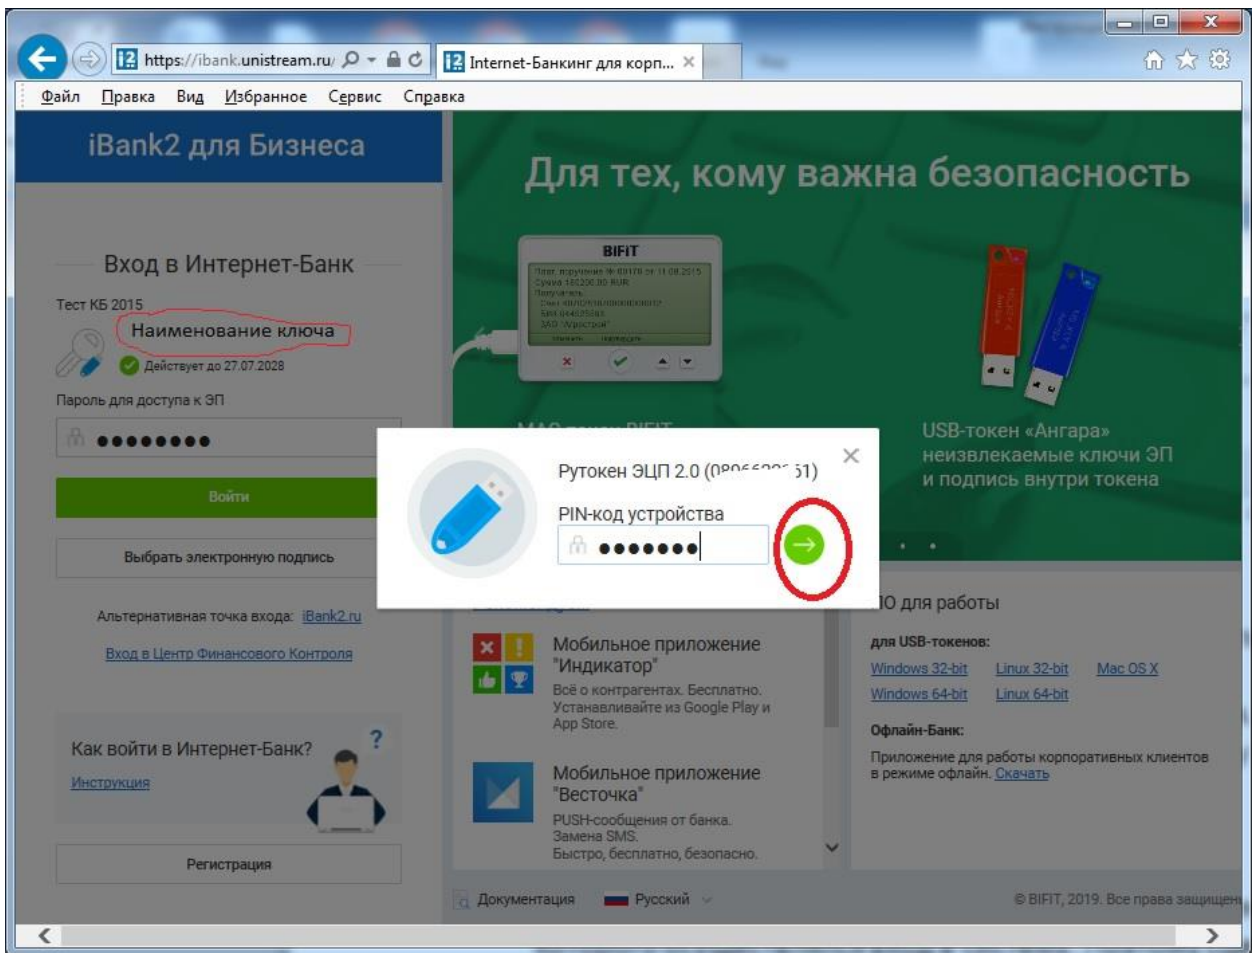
https://ibank.unistream.ru/
Internet-Банкинг для корп... ×

Файл Правка Вид Избранное Сервис Справка

iBank2 для Бизнеса

Вход в Интернет-Банк

Тест КБ 2015
Наименование ключа
Действует до 27.07.2028

Пароль для доступа к ЭП
●●●●●●●●●

Войти

Выбрать электронную подпись

Альтернативная точка входа: iBank2.ru

Вход в Центр Финансового Контроля

Как войти в Интернет-Банк?
Инструкция

Регистрация

Для тех, кому важна безопасность

BIFIT

MAC-токен BIFIT

USB-токен «Ангара» неизвлекаемые ключи ЭП и подпись внутри токена

Рутокен ЭЦП 2.0 (08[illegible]51)
PIN-код устройства
●●●●●●●

Мобильное приложение "Индикатор"
Всё о контрагентах. Бесплатно. Устанавливайте из Google Play и App Store.

Мобильное приложение "Весточка"
PUSH-сообщения от банка. Замена SMS. Быстро, бесплатно, безопасно.

ПО для работы
для USB-токенов:
Windows 32-bit Linux 32-bit Mac OS X
Windows 64-bit Linux 64-bit

Офлайн-Банк:
Приложение для работы корпоративных клиентов в режиме офлайн. Скачать

Документация Русский
© BIFIT, 2019. Все права защищены